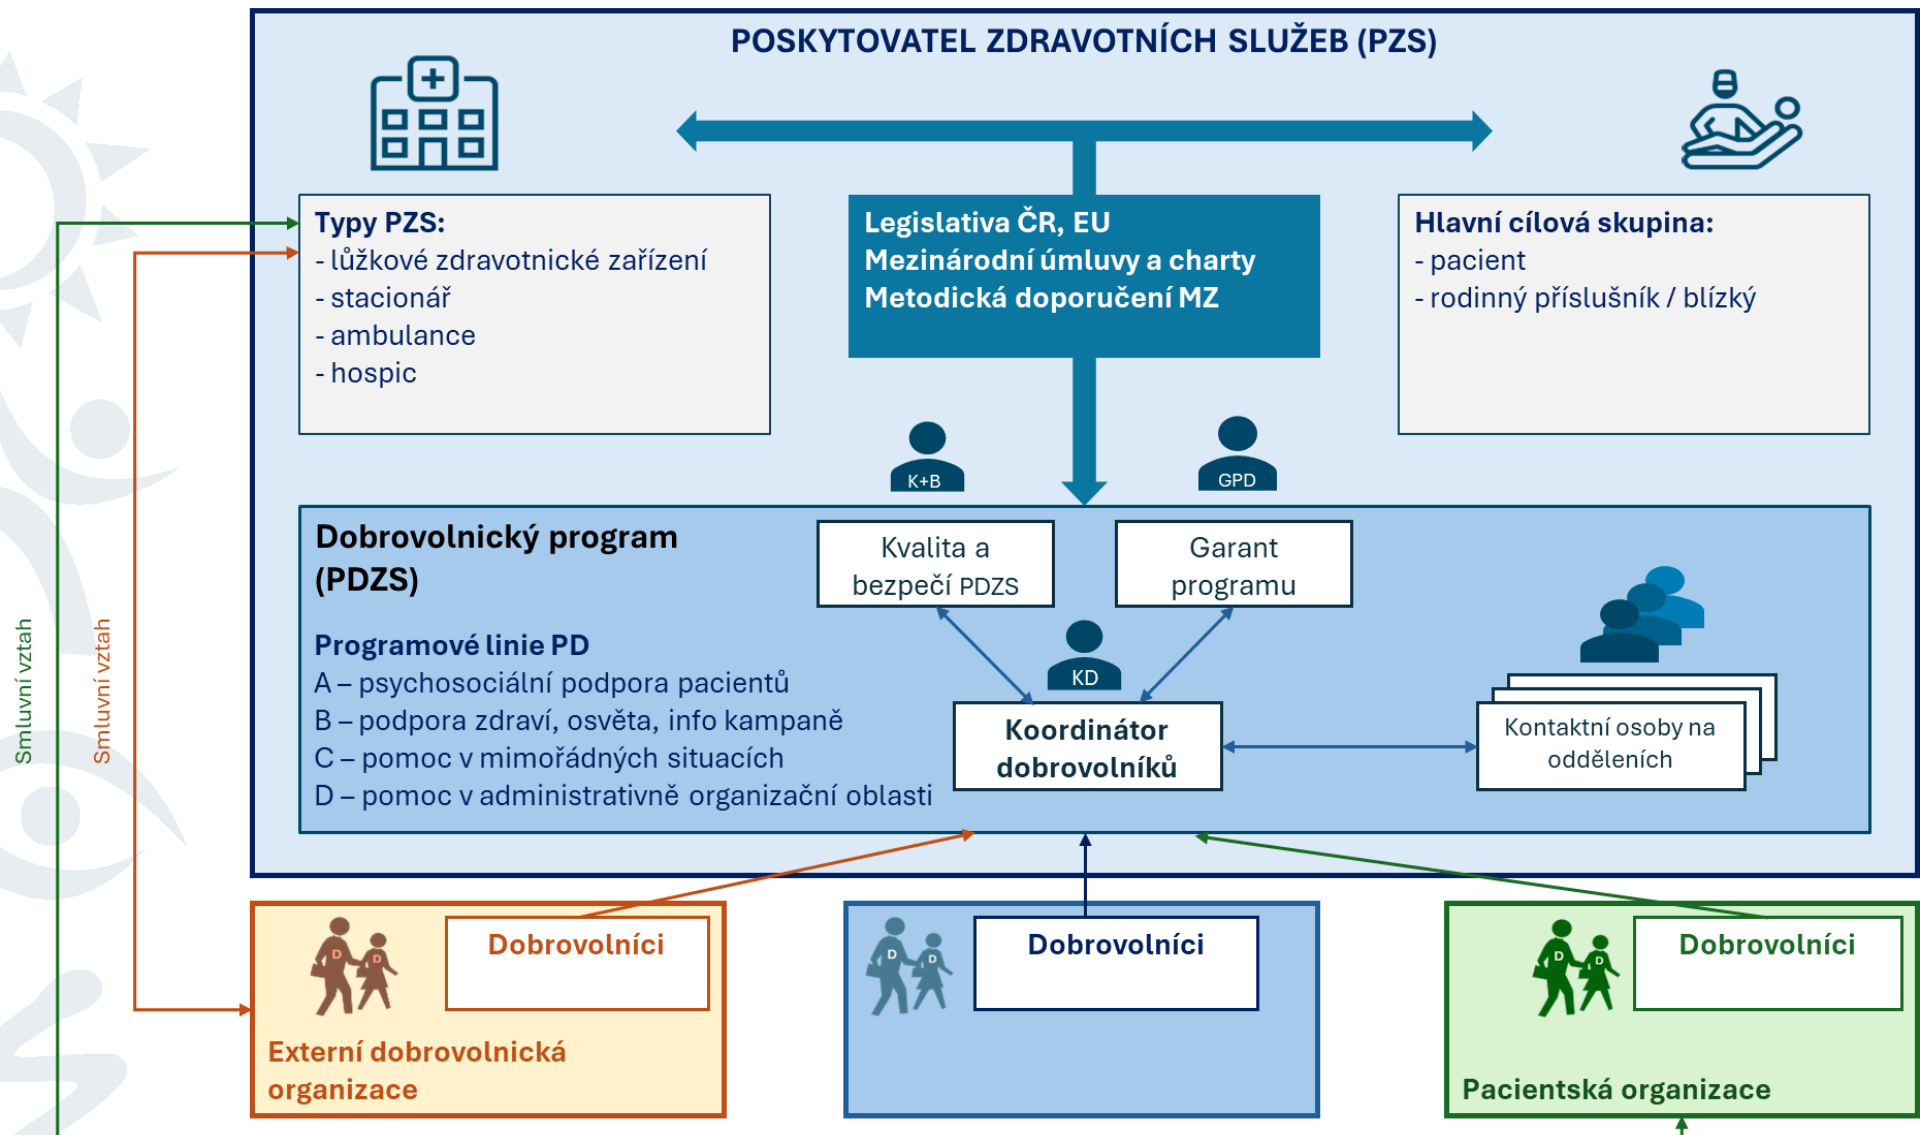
Smluvní vztah

Smluvní vztah

POSKYTOVATEL ZDRAVOTNÍCH SLUŽEB (PZS)

Typy PZS:
- lůžkové zdravotnické zařízení
- stacionář
- ambulance
- hospic

Legislativa ČR, EU
Mezinárodní úmluvy a charty
Metodická doporučení MZ

Hlavní cílová skupina:
- pacient
- rodinný příslušník / blízký

K+B

GPD

Dobrovolnický program (PDZS)

Kvalita a bezpečí PDZS

Garant programu

KD

Programové linie PD
A – psychosociální podpora pacientů
B – podpora zdraví, osvěta, info kampaně
C – pomoc v mimořádných situacích
D – pomoc v administrativně organizační oblasti

Koordinátor dobrovolníků

Kontaktní osoby na odděleních

D D

Dobrovolníci

Externí dobrovolnická organizace

D D

Dobrovolníci

D D

Dobrovolníci

Pacientská organizace